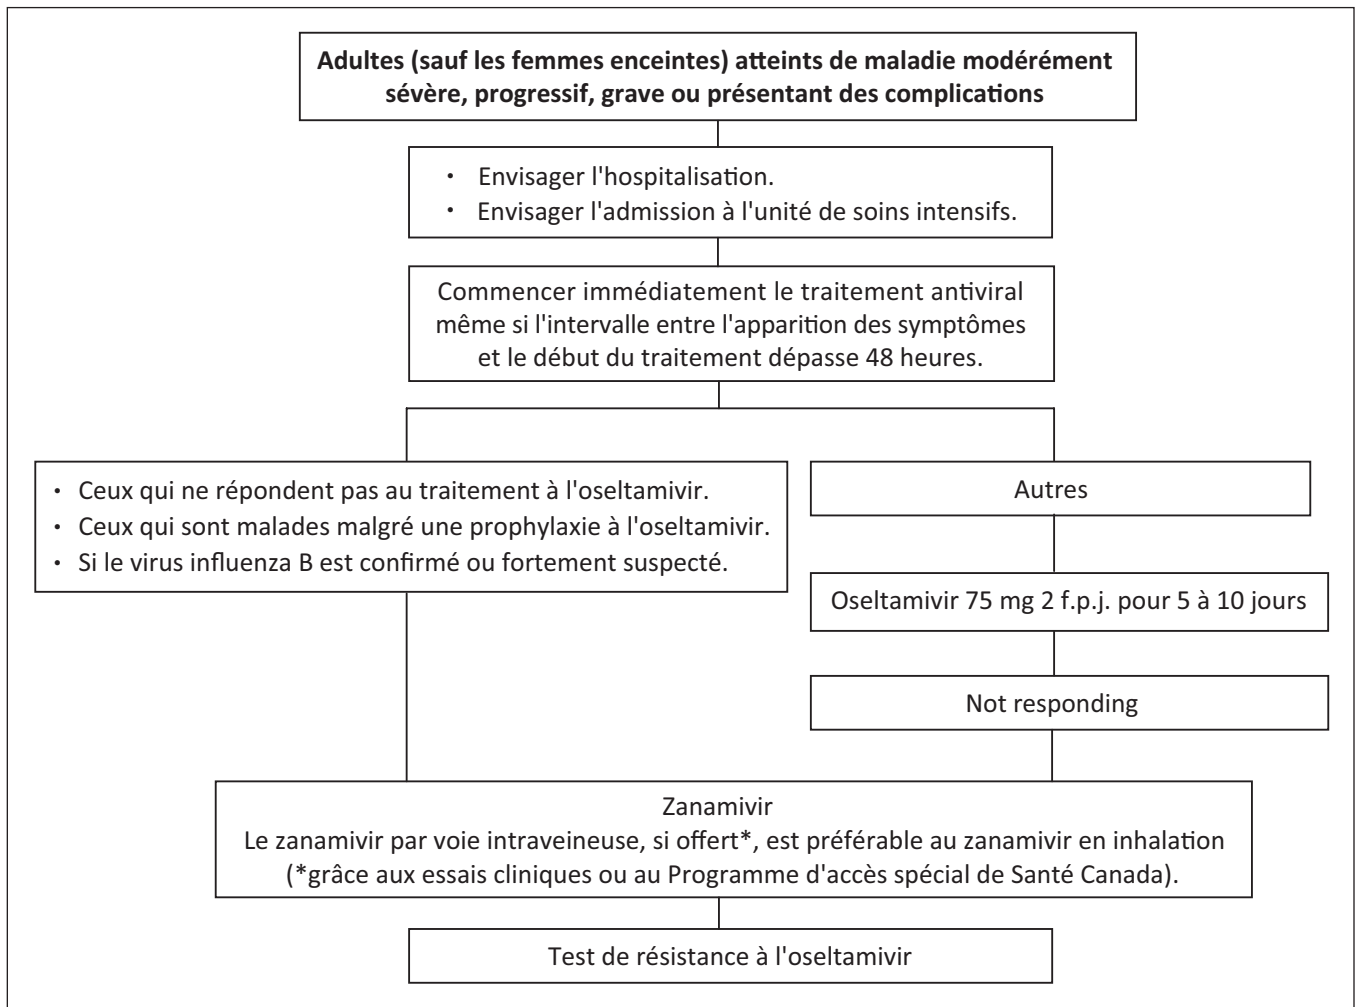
Adultes (sauf les femmes enceintes) atteints de maladie modérément sévère, progressif, grave ou présentant des complications

・ Envisager l'hospitalisation.
・ Envisager l'admission à l'unité de soins intensifs.

Commencer immédiatement le traitement antiviral même si l'intervalle entre l'apparition des symptômes et le début du traitement dépasse 48 heures.

・ Ceux qui ne répondent pas au traitement à l'oseltamivir.
・ Ceux qui sont malades malgré une prophylaxie à l'oseltamivir.
・ Si le virus influenza B est confirmé ou fortement suspecté.

Autres

Oseltamivir 75 mg 2 f.p.j. pour 5 à 10 jours

Not responding

Zanamivir
Le zanamivir par voie intraveineuse, si offert*, est préférable au zanamivir en inhalation (*grâce aux essais cliniques ou au Programme d'accès spécial de Santé Canada).

Test de résistance à l'oseltamivir